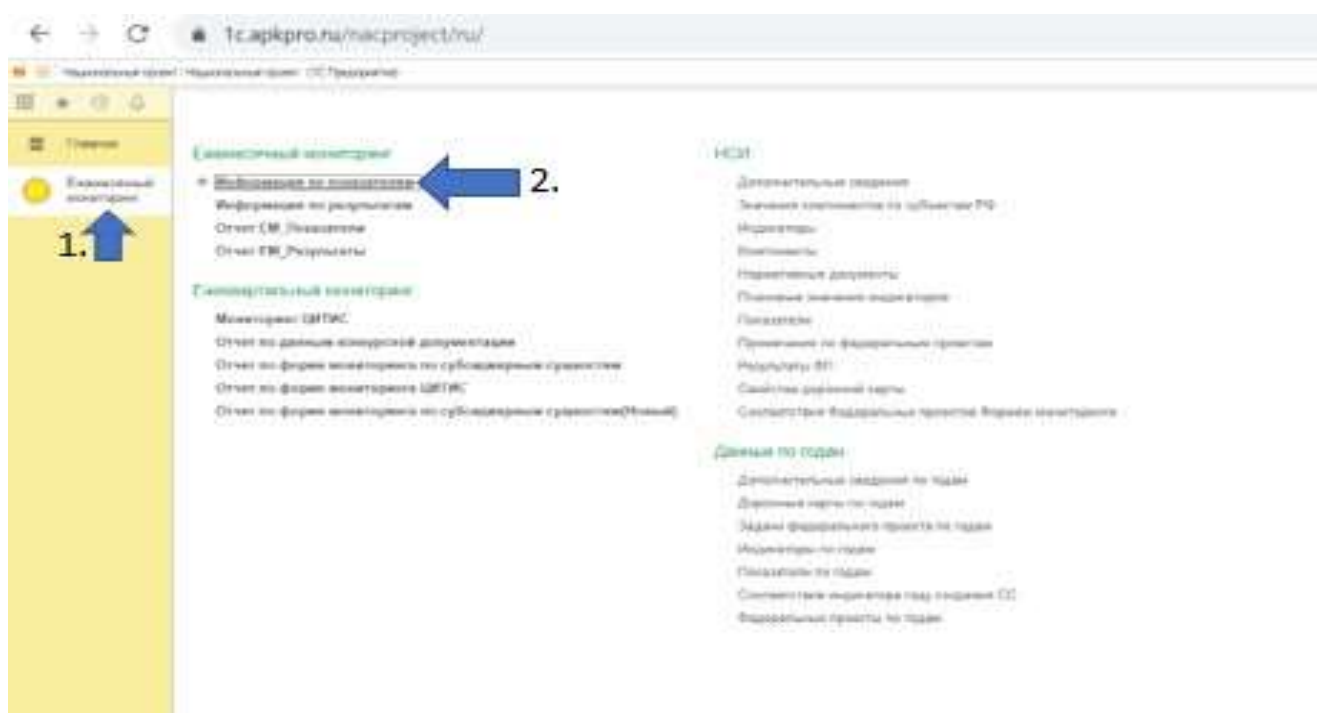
1c.apkpro.ru/nacproject/ru/

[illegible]

Главное

Ежемесячный мониторинг

1.

Ежемесячный мониторинг

Информация по показателям

2.

Информация по результатам

Отчет ЕМ_Показатели

Отчет ЕМ_Результаты

Ежеквартальный мониторинг

Мониторинг ЦИТИС

Отчет по данным конкурсной документации

Отчет по форме мониторинга по субсидиарным средствам

Отчет по форме мониторинга ЦИТИС

Отчет по форме мониторинга по субсидиарным средствам(Новый)

НСИ

Дополнительные сведения

Значения компонентов по субъектам РФ

Индикаторы

Компоненты

Нормативные документы

Плановые значения индикаторов

Показатели

Примечание по федеральным проектам

Результаты ФП

Свойства дорожной карты

Соответствие федеральных проектов формам мониторинга

Данные по годам

Дополнительные сведения по годам

Дорожные карты по годам

Задачи федерального проекта по годам

Индикаторы по годам

Показатели по годам

Соответствие индикатора году создания СС

Федеральные проекты по годам